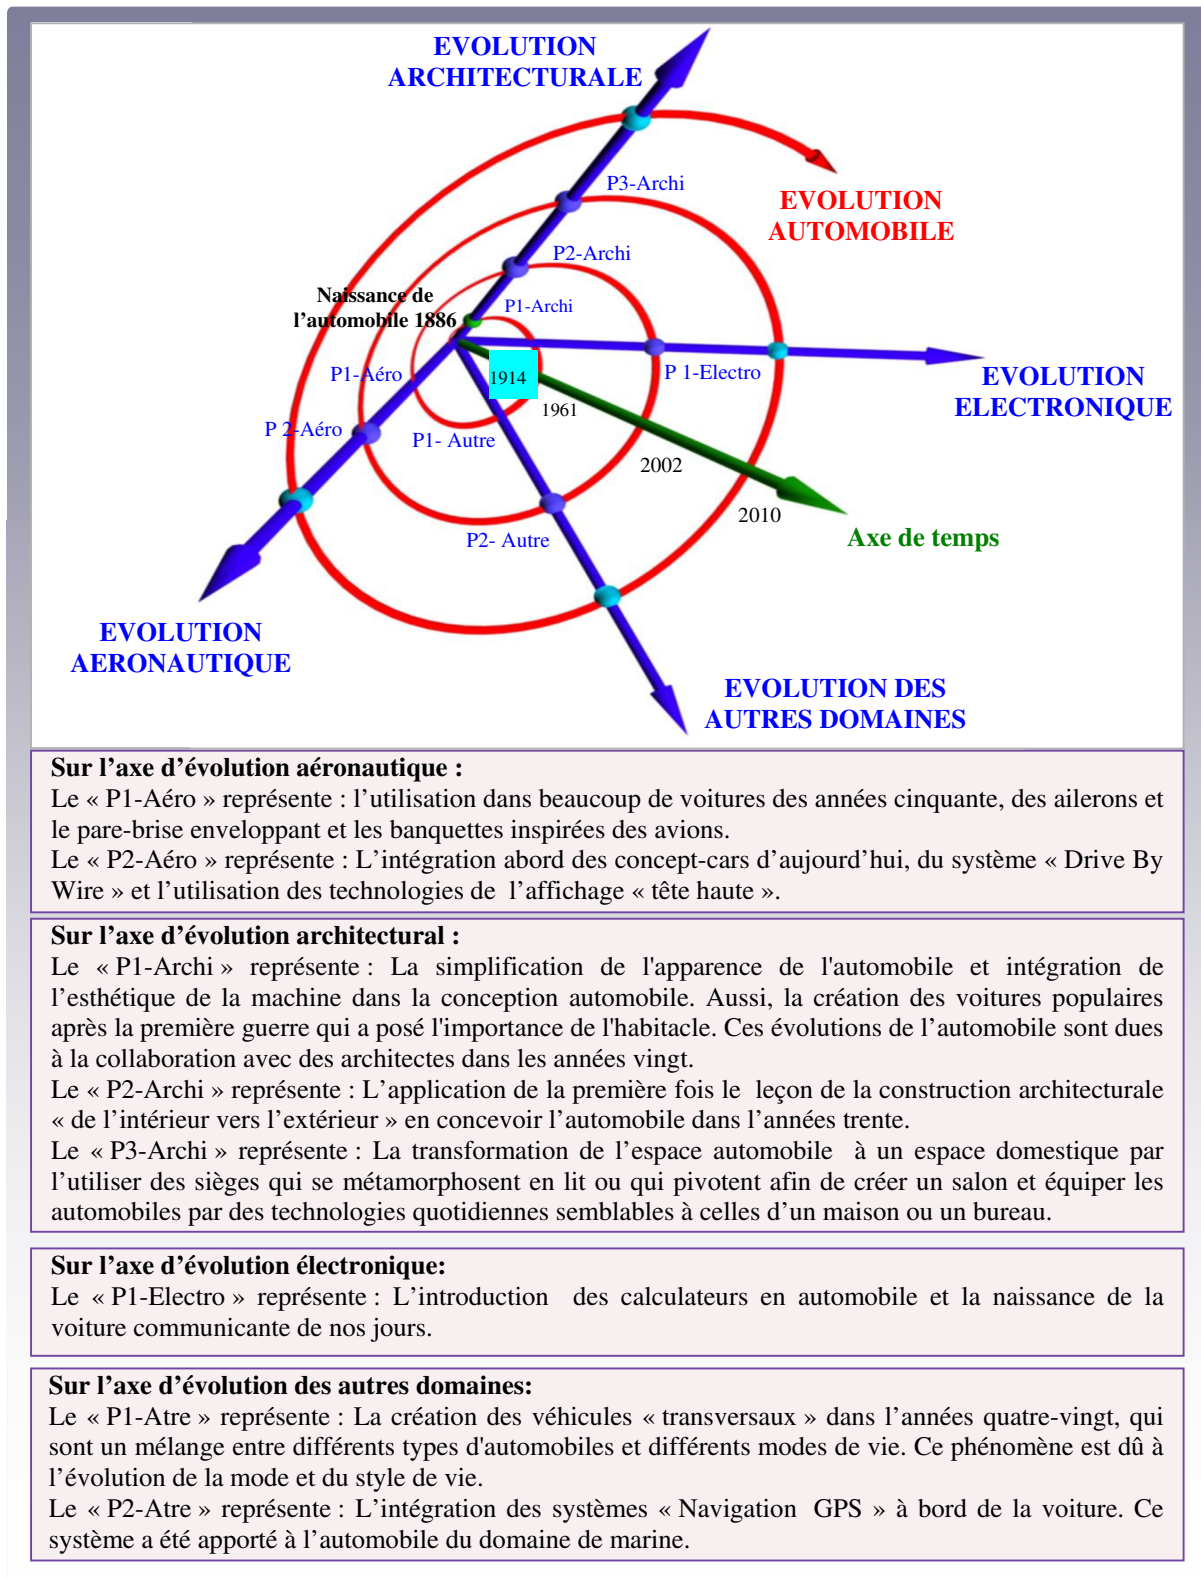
EVOLUTION ARCHITECTURALE

P3-Archi

EVOLUTION AUTOMOBILE

P2-Archi

Naissance de l'automobile 1886

P1-Archi

P1-Aéro

1914

P 1-Electro

EVOLUTION ELECTRONIQUE

1961

P 2-Aéro

P1- Autre

2002

2010

Axe de temps

P2- Autre

EVOLUTION AERONAUTIQUE

EVOLUTION DES AUTRES DOMAINES

Sur l'axe d'évolution aéronautique :
Le « P1-Aéro » représente : l'utilisation dans beaucoup de voitures des années cinquante, des ailerons et le pare-brise enveloppant et les banquettes inspirées des avions.
Le « P2-Aéro » représente : L'intégration abord des concept-cars d'aujourd'hui, du système « Drive By Wire » et l'utilisation des technologies de l'affichage « tête haute ».

Sur l'axe d'évolution architectural :
Le « P1-Archi » représente : La simplification de l'apparence de l'automobile et intégration de l'esthétique de la machine dans la conception automobile. Aussi, la création des voitures populaires après la première guerre qui a posé l'importance de l'habitacle. Ces évolutions de l'automobile sont dues à la collaboration avec des architectes dans les années vingt.
Le « P2-Archi » représente : L'application de la première fois le leçon de la construction architecturale « de l'intérieur vers l'extérieur » en concevoir l'automobile dans l'années trente.
Le « P3-Archi » représente : La transformation de l'espace automobile à un espace domestique par l'utiliser des sièges qui se métamorphosent en lit ou qui pivotent afin de créer un salon et équiper les automobiles par des technologies quotidiennes semblables à celles d'un maison ou un bureau.

Sur l'axe d'évolution électronique:
Le « P1-Electro » représente : L'introduction des calculateurs en automobile et la naissance de la voiture communicante de nos jours.

Sur l'axe d'évolution des autres domaines:
Le « P1-Atre » représente : La création des véhicules « transversaux » dans l'années quatre-vingt, qui sont un mélange entre différents types d'automobiles et différents modes de vie. Ce phénomène est dû à l'évolution de la mode et du style de vie.
Le « P2-Atre » représente : L'intégration des systèmes « Navigation GPS » à bord de la voiture. Ce système a été apporté à l'automobile du domaine de marine.